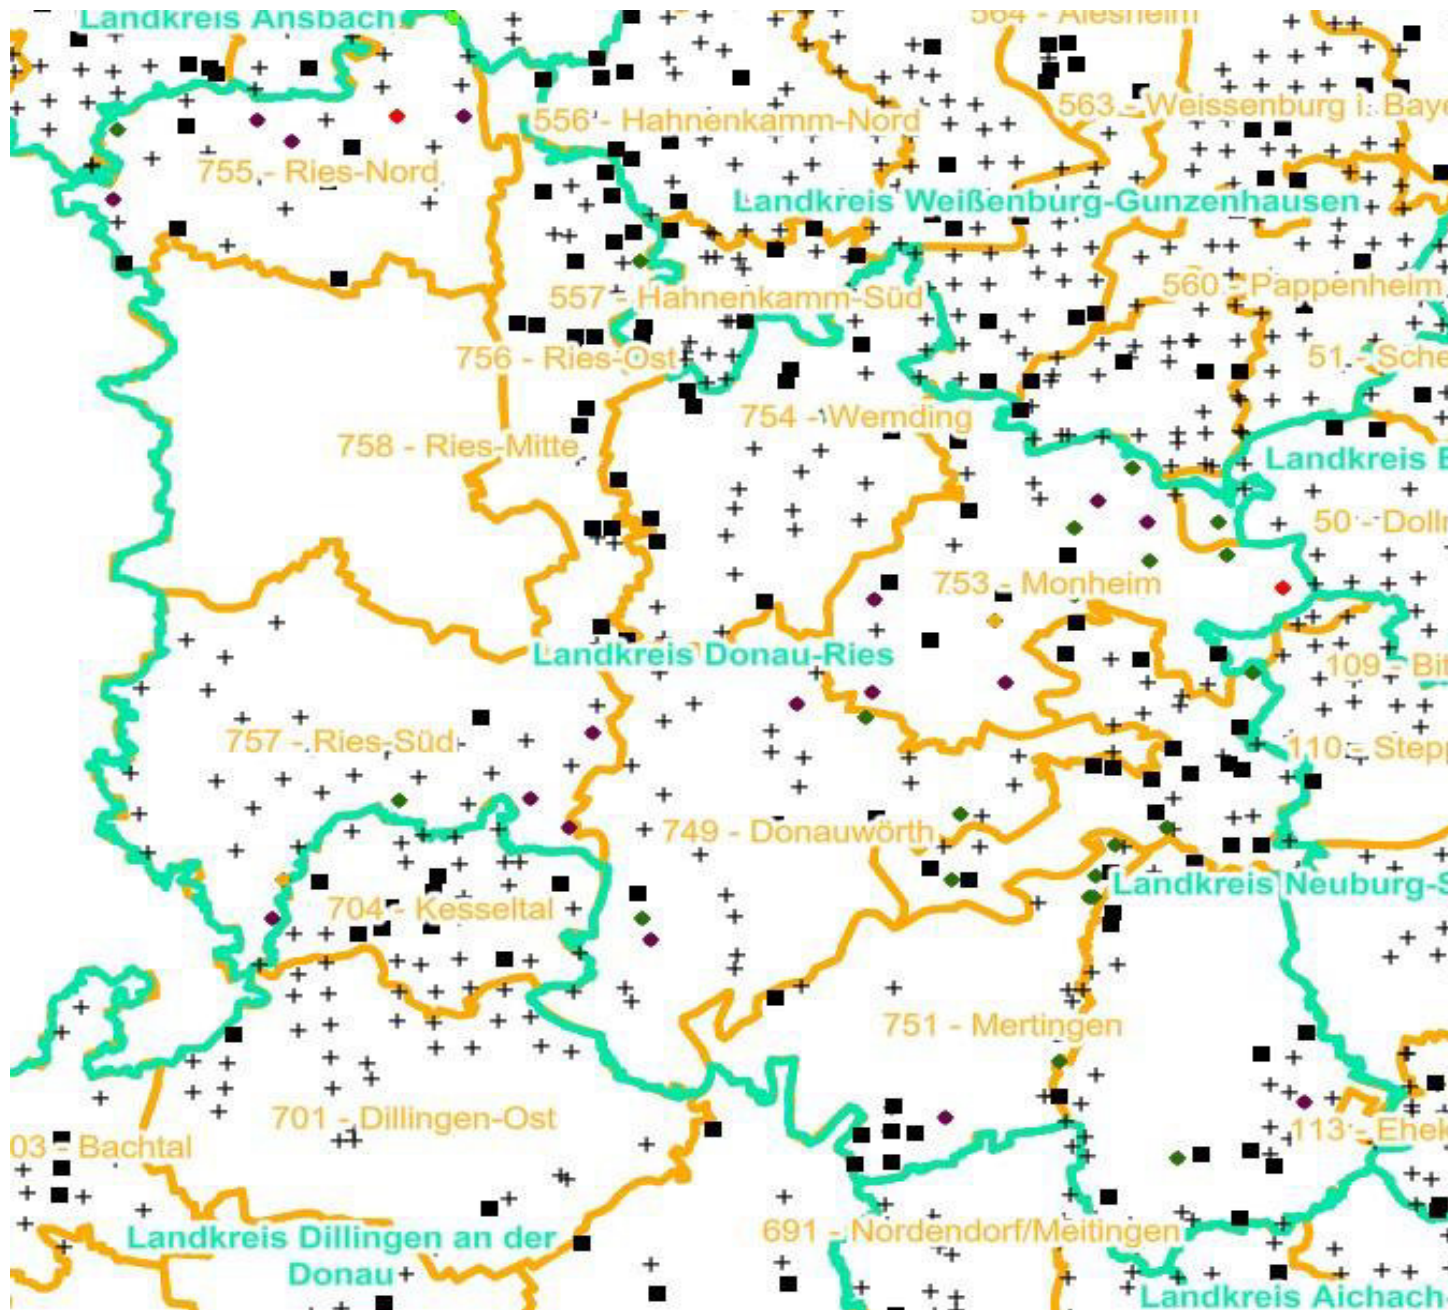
Landkreis Ansbach
564 - Alesheim
563 - Weissenburg i. Baye
556 - Hahnenkamm-Nord
755 - Ries-Nord
Landkreis Weißenburg-Gunzenhausen
560 - Pappenheim
557 - Hahnenkamm-Süd
756 - Ries-Ost
51 - Sche
754 - Wemding
758 - Ries-Mitte
Landkreis E
50 - Doll
753 - Monheim
Landkreis Donau-Ries
109 - Bi
757 - Ries-Süd
110 - Stepp
749 - Donauwörth
Landkreis Neuburg-S
704 - Kesseltal
751 - Mertingen
701 - Dillingen-Ost
03 - Bachtal
113 - Ehek
Landkreis Dillingen an der Donau
691 - Nordendorf/Meitingen
Landkreis Aichach